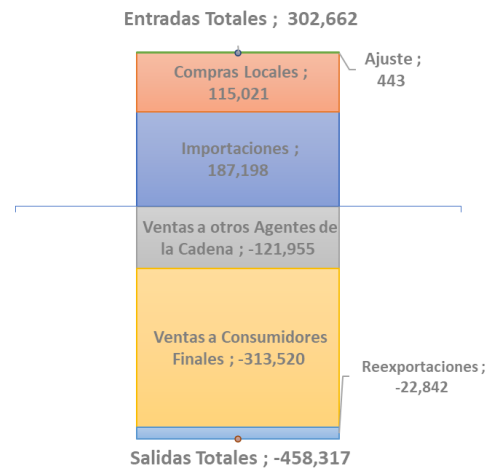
Entradas Totales ; 302,662

Ajuste ; 443

Compras Locales ; 115,021

Importaciones ; 187,198

Ventas a otros Agentes de la Cadena ; -121,955

Ventas a Consumidores Finales ; -313,520

Reexportaciones ; -22,842

Salidas Totales ; -458,317